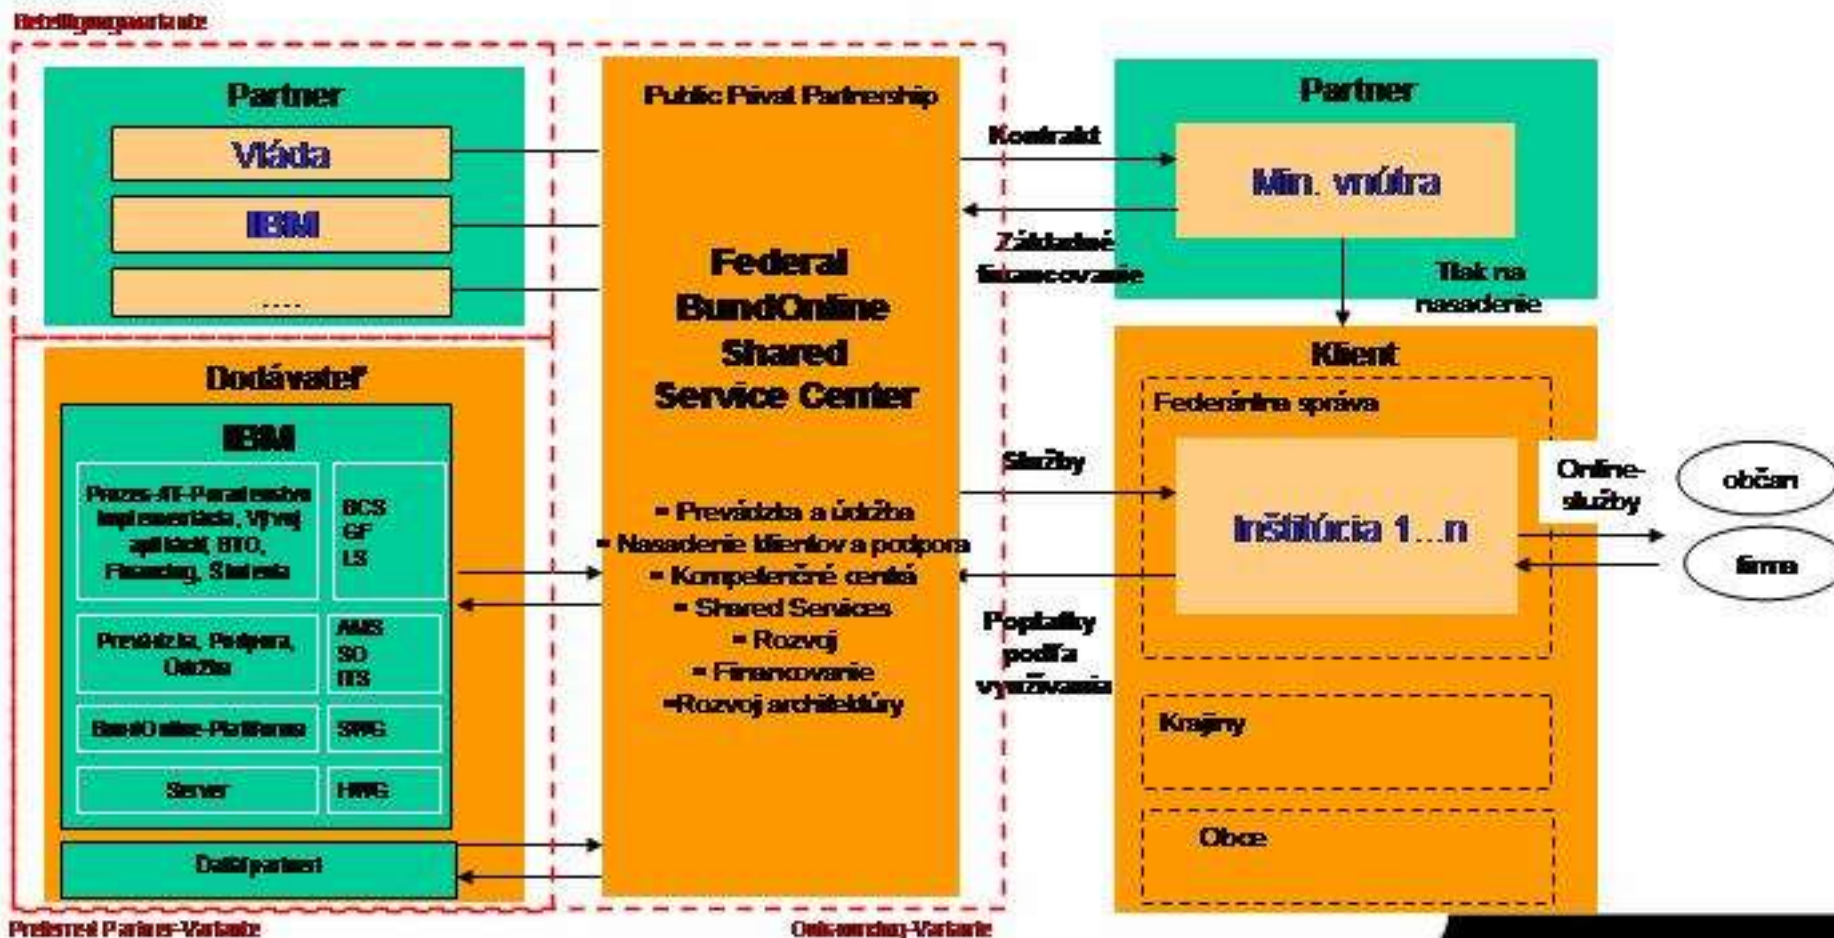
Beteiligungsvariante

Partner

Vláda

IBM

....

Dodávateľ

IBM

Prozess-IT-Parametrov implementácia, Vývoj aplikácií, BTO, Financing, Školenia

BCS
GF
LS

Prevádzka, Podpora, Údržba

AMS
SO
ITS

BundOnline-Plattforma

SWG

Server

HWG

Další partneri

Preferred Partner-Variante

Public Privat Partnership

Federal BundOnline Shared Service Center

▪ Prevádzka a údržba
▪ Nasadenie klientov a podpora
▪ Kompetenčné centrá
▪ Shared Services
▪ Rozvoj
▪ Financovanie
▪Rozvoj architektúry

Outsourcing-Variante

Kontrakt

Základné financovanie

Služby

Poplatky podľa využívania

Partner

Min. vnútra

Tlak na nasadenie

Klient

Federálna správa

Inštitúcia 1...n

Online-služby

občan

firma

Krajiny

Obce